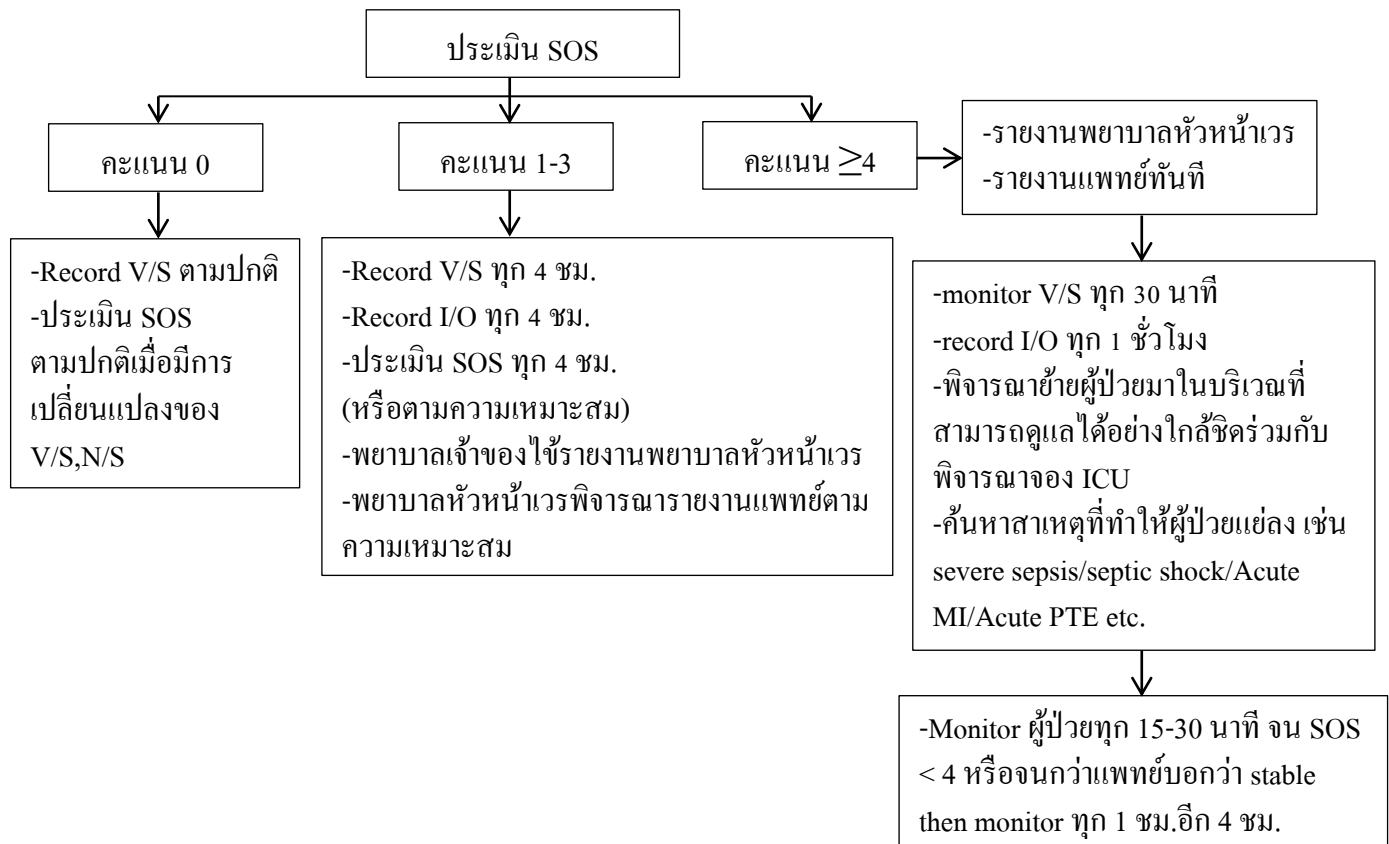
ประเมิน SOS

คะแนน 0

คะแนน 1-3

คะแนน $\geq$4

-รายงานพยาบาลหัวหน้าเวร
-รายงานแพทย์ทันที

-Record V/S ตามปกติ
-ประเมิน SOS ตามปกติเมื่อมีการเปลี่ยนแปลงของ V/S,N/S

-Record V/S ทุก 4 ชม.
-Record I/O ทุก 4 ชม.
-ประเมิน SOS ทุก 4 ชม. (หรือตามความเหมาะสม)
-พยาบาลเจ้าของไข้รายงานพยาบาลหัวหน้าเวร
-พยาบาลหัวหน้าเวรพิจารณารายงานแพทย์ตามความเหมาะสม

-monitor V/S ทุก 30 นาที
-record I/O ทุก 1 ชั่วโมง
-พิจารณาย้ายผู้ป่วยมาในบริเวณที่สามารถดูแลได้อย่างใกล้ชิดร่วมกับพิจารณาจอง ICU
-ค้นหาสาเหตุที่ทำให้ผู้ป่วยแย่ลง เช่น severe sepsis/septic shock/Acute MI/Acute PTE etc.

-Monitor ผู้ป่วยทุก 15-30 นาที จน SOS < 4 หรือจนกว่าแพทย์บอกว่า stable then monitor ทุก 1 ชม.อีก 4 ชม.